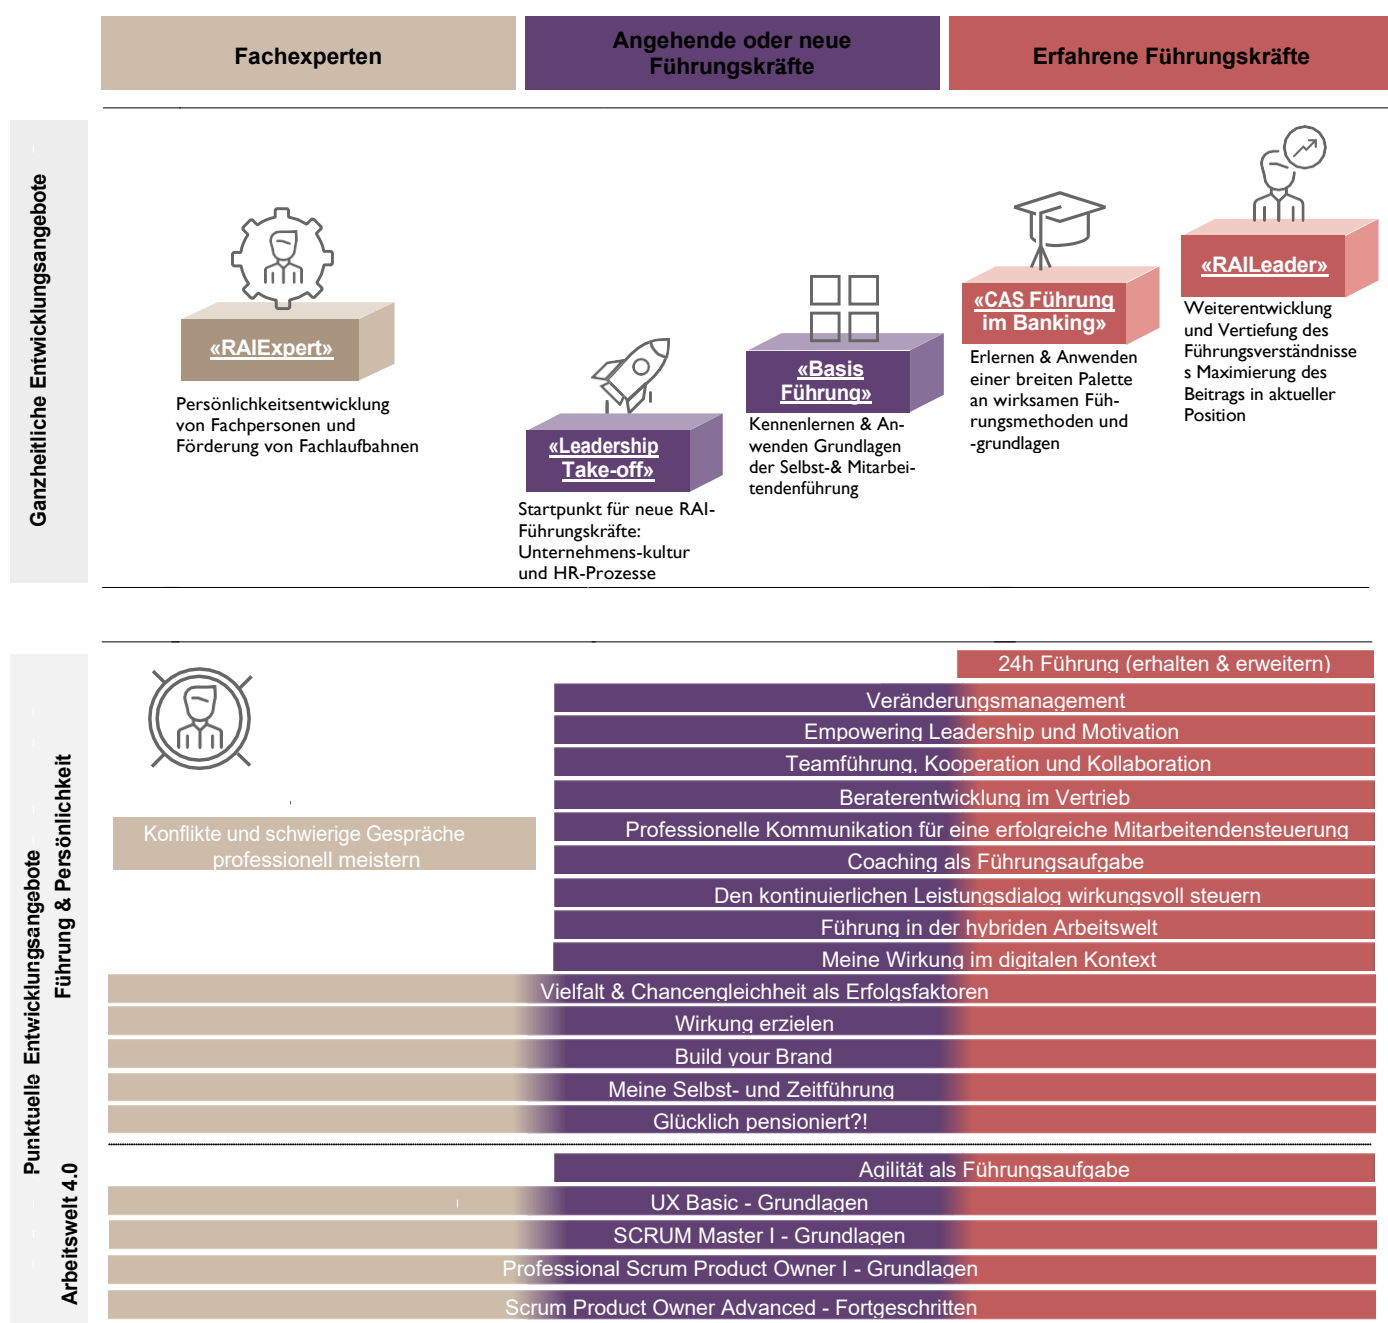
Fachexperten

Angehende oder neue Führungskräfte

Erfahrene Führungskräfte

Ganzheitliche Entwicklungsangebote

«RAIExpert»

Persönlichkeitsentwicklung von Fachpersonen und Förderung von Fachlaufbahnen

«Leadership Take-off»

Startpunkt für neue RAI-Führungskräfte: Unternehmens-kultur und HR-Prozesse

«Basis Führung»

Kennenlernen & Anwenden Grundlagen der Selbst-& Mitarbeitendenführung

«CAS Führung im Banking»

Erlernen & Anwenden einer breiten Palette an wirksamen Führungsmethoden und -grundlagen

«RAILeader»

Weiterentwicklung und Vertiefung des Führungsverständnisses Maximierung des Beitrags in aktueller Position

Punktuelle Entwicklungsangebote

Führung & Persönlichkeit

24h Führung (erhalten & erweitern)

Veränderungsmanagement

Empowering Leadership und Motivation

Teamführung, Kooperation und Kollaboration

Beraterentwicklung im Vertrieb

Konflikte und schwierige Gespräche professionell meistern

Professionelle Kommunikation für eine erfolgreiche Mitarbeitendensteuerung

Coaching als Führungsaufgabe

Den kontinuierlichen Leistungsdialog wirkungsvoll steuern

Führung in der hybriden Arbeitswelt

Meine Wirkung im digitalen Kontext

Vielfalt & Chancengleichheit als Erfolgsfaktoren

Wirkung erzielen

Build your Brand

Meine Selbst- und Zeitführung

Glücklich pensioniert?!

Arbeitswelt 4.0

Agilität als Führungsaufgabe

UX Basic - Grundlagen

SCRUM Master I - Grundlagen

Professional Scrum Product Owner I - Grundlagen

Scrum Product Owner Advanced - Fortgeschritten